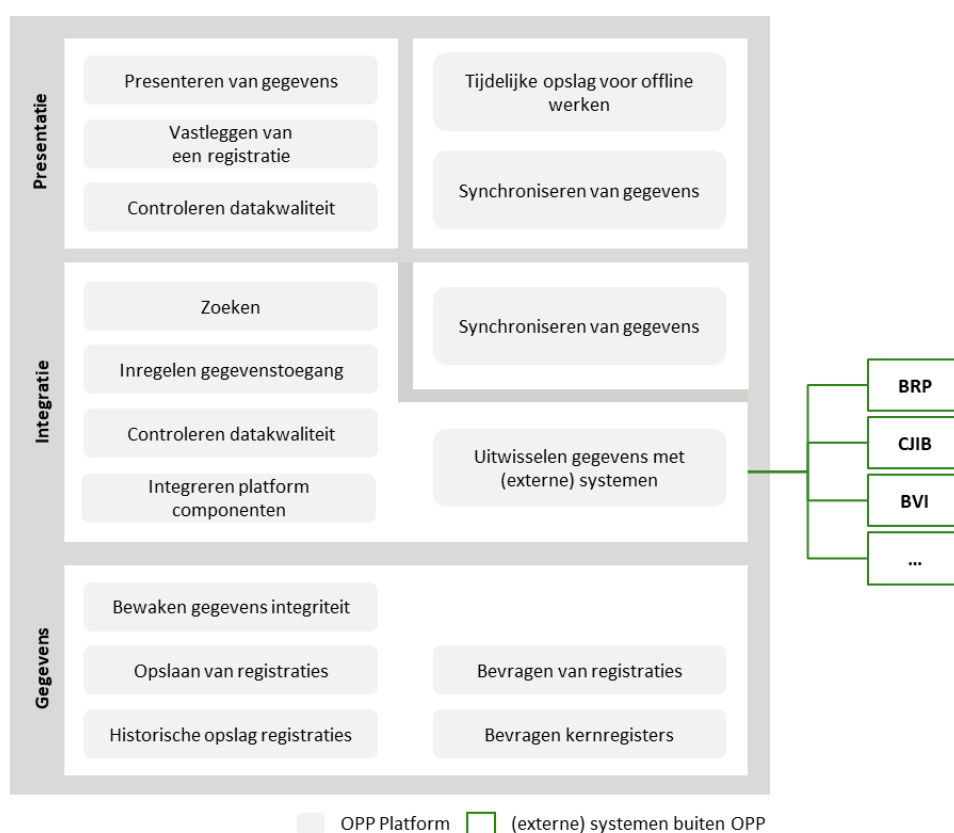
Presentatie

Presenteren van gegevens

Vastleggen van een registratie

Controleren datakwaliteit

Tijdelijke opslag voor offline werken

Synchroniseren van gegevens

Integratie

Zoeken

Inregelen gegevenstoegang

Controleren datakwaliteit

Integreren platform componenten

Synchroniseren van gegevens

Uitwisselen gegevens met (externe) systemen

BRP

CJIB

BVI

...

Gegevens

Bewaken gegevens integriteit

Opslaan van registraties

Historische opslag registraties

Bevragen van registraties

Bevragen kernregisters

OPP Platform

(externe) systemen buiten OPP